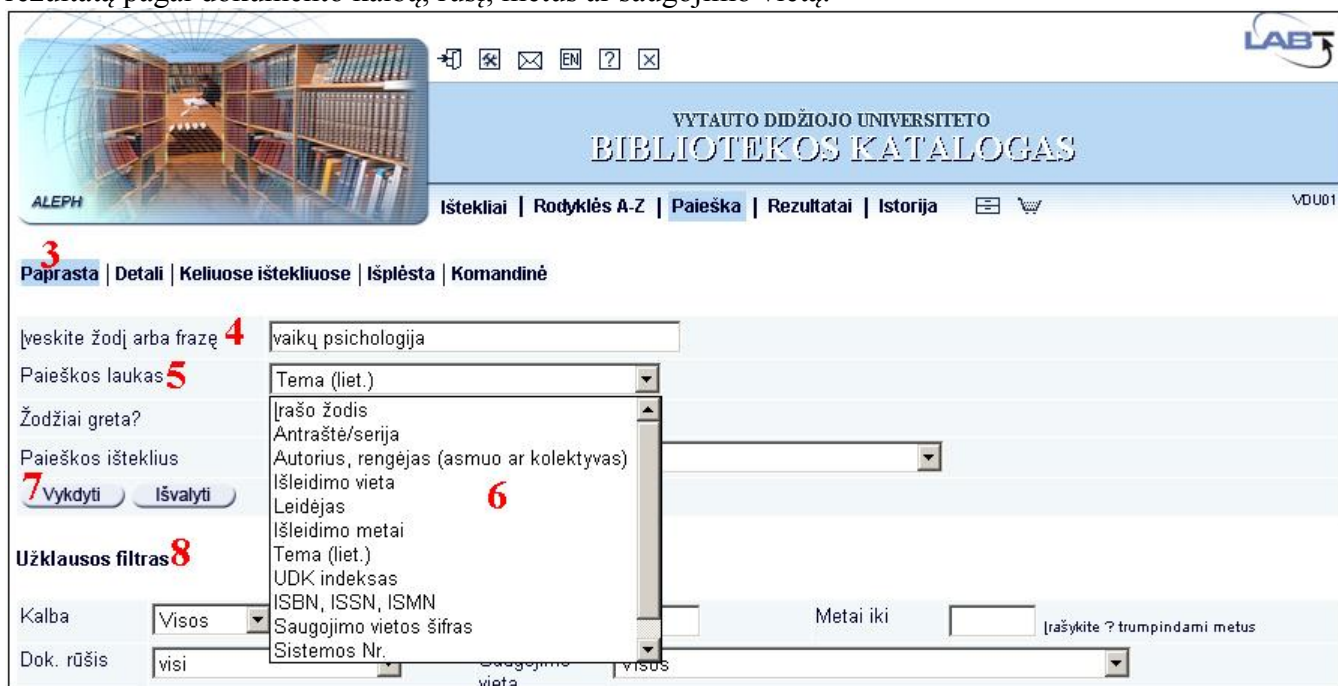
rezultatų pagal dokumento kalbą, rūšį, metus ar saugojimo vietą.

LABT

EN

VYTAUTO DIDŽIOJO UNIVERSITETO
BIBLIOTEKOS KATALOGAS

ALEPH

Ištekliai | Rodyklės A-Z | Paieška | Rezultatai | Istorija

VDU01

3
Paprasta | Detali | Keliuose ištekliuose | Išplėsta | Komandinė

Įveskite žodį arba frazę 4 vaikų psichologija

Paieškos laukas 5 Tema (liet.)

Žodžiai greta?

Paieškos išteklius

7 Vykdyti Išvalyti

Įrašo žodis
Antraštė/serija
Autorius, rengėjas (asmuo ar kolektyvas)
Išleidimo vieta
Leidėjas
Išleidimo metai
Tema (liet.)
UDK indeksas
ISBN, ISSN, ISMN
Saugojimo vietos šifras
Sistemos Nr.

6

Užklausos filtras 8

Kalba Visos

Metai iki Įrašykite ? trumpindami metus

Dok. rūšis visi

Saugojimo vieta Visos